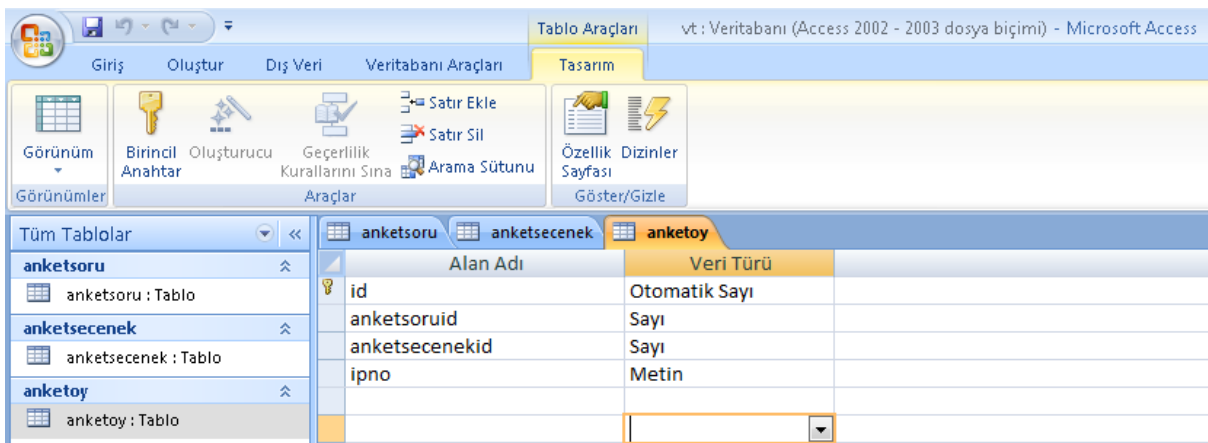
Tablo Araçları

vt : Veritabanı (Access 2002 - 2003 dosya biçimi) - Microsoft Access

Giriş Oluştur Dış Veri Veritabanı Araçları Tasarım

Görünüm

Görünümler

Birincil Anahtar

Oluşturucu

Geçerlilik Kurallarını Sına

Satır Ekle

Satır Sil

Arama Sütunu

Araçlar

Özellik Sayfası

Dizinler

Göster/Gizle

Tüm Tablolar

anketsoru

anketsoru : Tablo

anketsecenek

anketsecenek : Tablo

anketoy

anketoy : Tablo

anketsoru anketsecenek anketoy

| Alan Adı | Veri Türü |
|---|---|
| id | Otomatik Sayı |
| anketsoruid | Sayı |
| anketsecenekid | Sayı |
| ipno | Metin |
| | |
| | |